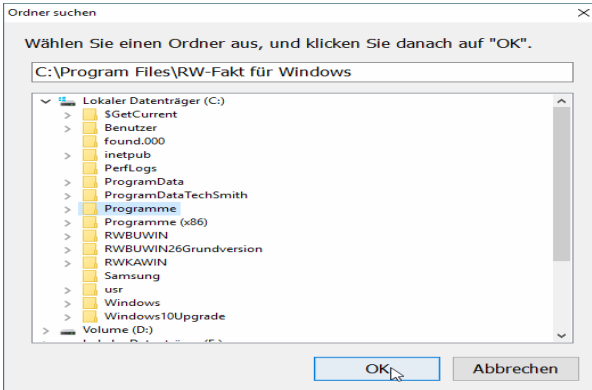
Ordner suchen

Wählen Sie einen Ordner aus, und klicken Sie danach auf "OK".

C:\Program Files\RW-Fakt für Windows

Lokaler Datenträger (C:)
$GetCurrent
Benutzer
found.000
inetpub
PerfLogs
ProgramData
ProgramDataTechSmith
Programme
Programme (x86)
RWBUWIN
RWBUWIN26Grundversion
RWKAWIN
Samsung
usr
Windows
Windows10Upgrade
Volume (D:)
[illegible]

OK
Abbrechen